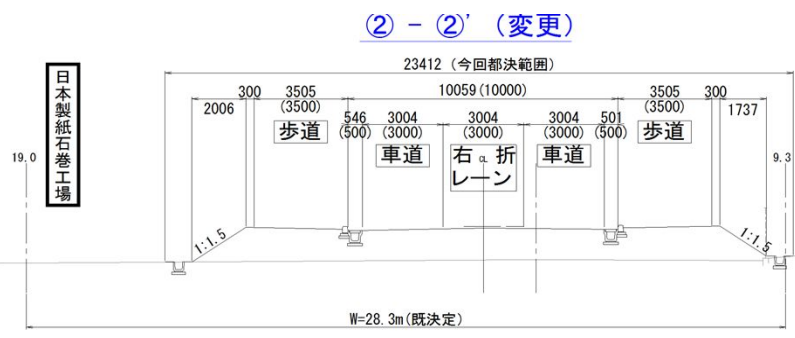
② - ②'（変更）

日本製紙石巻工場

23412（今回都決範囲）

300 3505 (3500)
2006
10059 (10000)
3505 (3500) 300
1737

546 (500)
3004 (3000)
3004 (3000)
3004 (3000)
501 (500)

歩道
車道
右折レーン
℄
車道
歩道

19.0
9.3

1:1.5
1:1.5

W=28.3m（既決定）